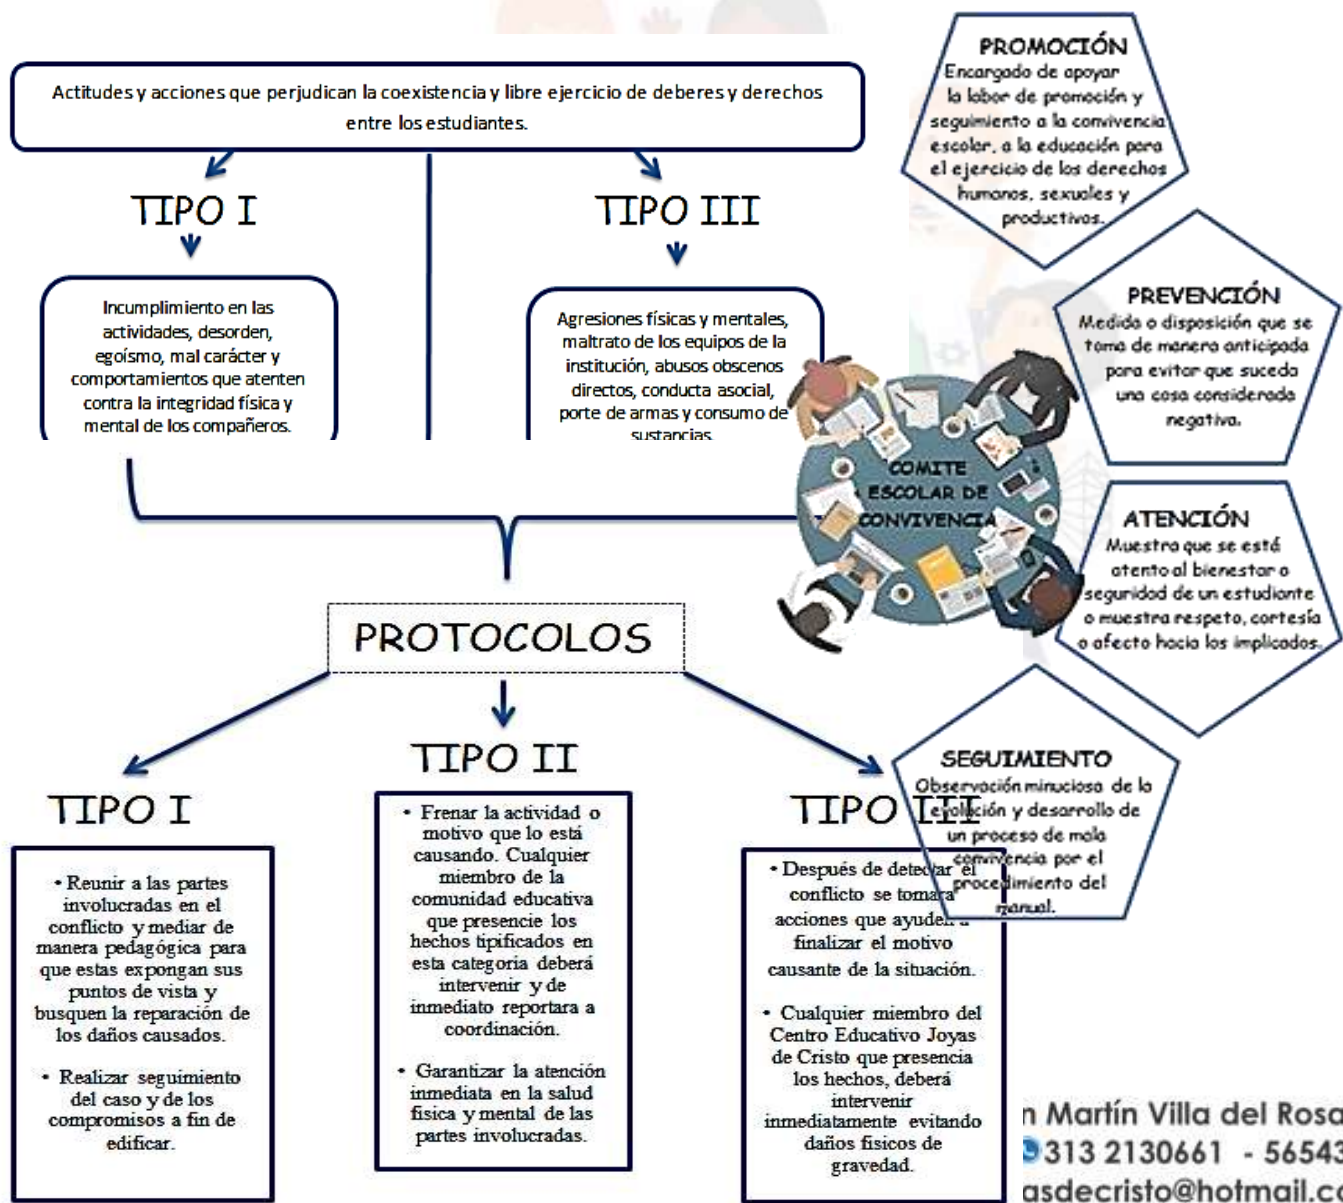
Actitudes y acciones que perjudican la coexistencia y libre ejercicio de deberes y derechos entre los estudiantes.

TIPO I

Incumplimiento en las actividades, desorden, egoísmo, mal carácter y comportamientos que atenten contra la integridad física y mental de los compañeros.

TIPO III

Agresiones físicas y mentales, maltrato de los equipos de la institución, abusos obscenos directos, conducta asocial, porte de armas y consumo de sustancias.

PROMOCIÓN
Encargado de apoyar la labor de promoción y seguimiento a la convivencia escolar, a la educación para el ejercicio de los derechos humanos, sexuales y productivos.

PREVENCIÓN
Medida o disposición que se toma de manera anticipada para evitar que suceda una cosa considerada negativa.

COMITE ESCOLAR DE CONVIVENCIA

ATENCIÓN
Muestra que se está atento al bienestar o seguridad de un estudiante o muestra respeto, cortesía o afecto hacia los implicados.

PROTOCOLOS

TIPO I

• Reunir a las partes involucradas en el conflicto y mediar de manera pedagógica para que estas expongan sus puntos de vista y busquen la reparación de los daños causados.

• Realizar seguimiento del caso y de los compromisos a fin de edificar.

TIPO II

• Frenar la actividad o motivo que lo está causando. Cualquier miembro de la comunidad educativa que presencie los hechos tipificados en esta categoria deberá intervenir y de inmediato reportara a coordinación.

• Garantizar la atención inmediata en la salud física y mental de las partes involucradas.

TIPO III

• Después de detectar el conflicto se tomara acciones que ayuden a finalizar el motivo causante de la situación.

• Cualquier miembro del Centro Educativo Joyas de Cristo que presencia los hechos, deberá intervenir inmediatamente evitando daños fisicos de gravedad.

SEGUIMIENTO
Observación minuciosa de la evolución y desarrollo de un proceso de mala convivencia por el procedimiento del manual.

n Martín Villa del Rosa
313 2130661 - 56543
asdecristo@hotmail.c